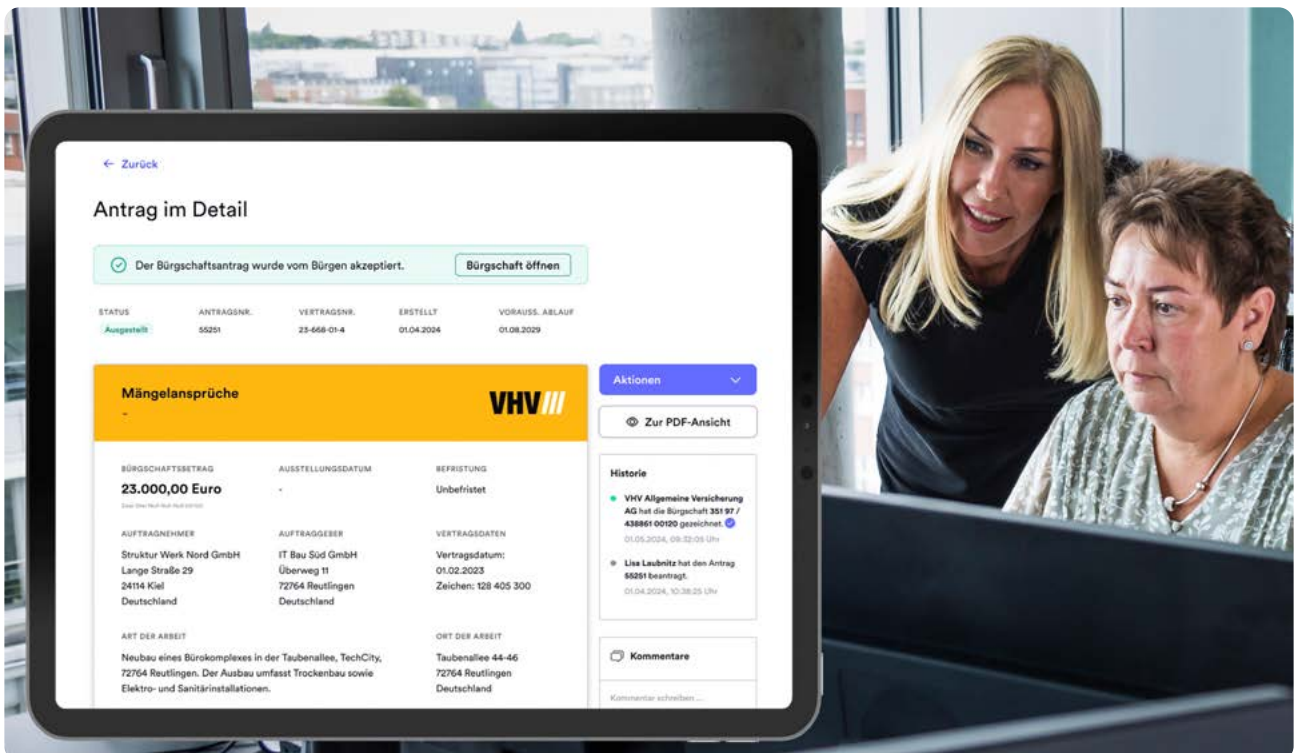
← Zurück

Antrag im Detail

Der Bürgschaftsantrag wurde vom Bürgen akzeptiert. Bürgschaft öffnen

| STATUS | ANTRAGSNR. | VERTRAGSNR. | ERSTELLT | VORAUSS. ABLAUF |
|---|---|---|---|---|
| Ausgestellt | 55251 | 23-668-01-4 | 01.04.2024 | 01.08.2029 |

Mängelansprüche
-

VHV

Aktionen

Zur PDF-Ansicht

BÜRGSCHAFTSBETRAG
23.000,00 Euro
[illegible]

AUSSTELLUNGSDATUM
-

BEFRISTUNG
Unbefristet

AUFTRAGNEHMER
Struktur Werk Nord GmbH
Lange Straße 29
24114 Kiel
Deutschland

AUFTRAGGEBER
IT Bau Süd GmbH
Überweg 11
72764 Reutlingen
Deutschland

VERTRAGSDATEN
Vertragsdatum:
01.02.2023
Zeichen: 128 405 300

ART DER ARBEIT
Neubau eines Bürokomplexes in der Taubenallee, TechCity, 72764 Reutlingen. Der Ausbau umfasst Trockenbau sowie Elektro- und Sanitärinstallationen.

ORT DER ARBEIT
Taubenallee 44-46
72764 Reutlingen
Deutschland

Historie

VHV Allgemeine Versicherung AG hat die Bürgschaft 351 97 / 438861 00120 gezeichnet.
01.05.2024, 09:32:05 Uhr

Lisa Laubnitz hat den Antrag 55251 beantragt.
01.04.2024, 10:38:25 Uhr

Kommentare

Kommentar schreiben ...